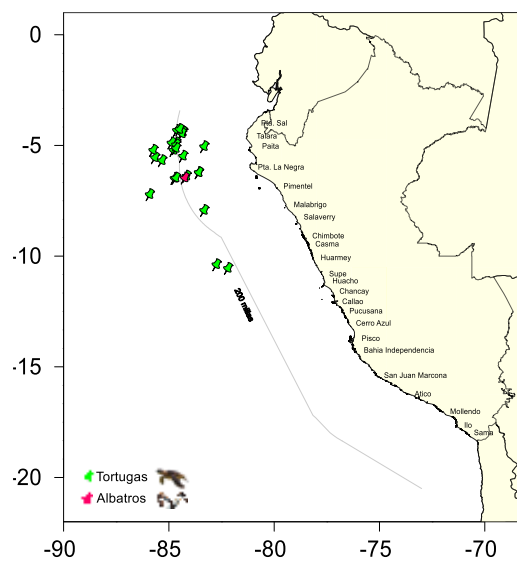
0
-5
-10
-15
-20
-90
-85
-80
-75
-70

Pta. Sal
Talara
Paita
Pta. La Negra
Pimentel
Malabrigo
Salaverry
Chimbote
Casma
Huarmey
Supe
Huacho
Chancay
Callao
Pucusana
Cerro Azul
Pisco
Bahia Independencia
San Juan Marcona
Atico
Mollendo
Ilo
Sama

200 millas

Tortugas
Albatros